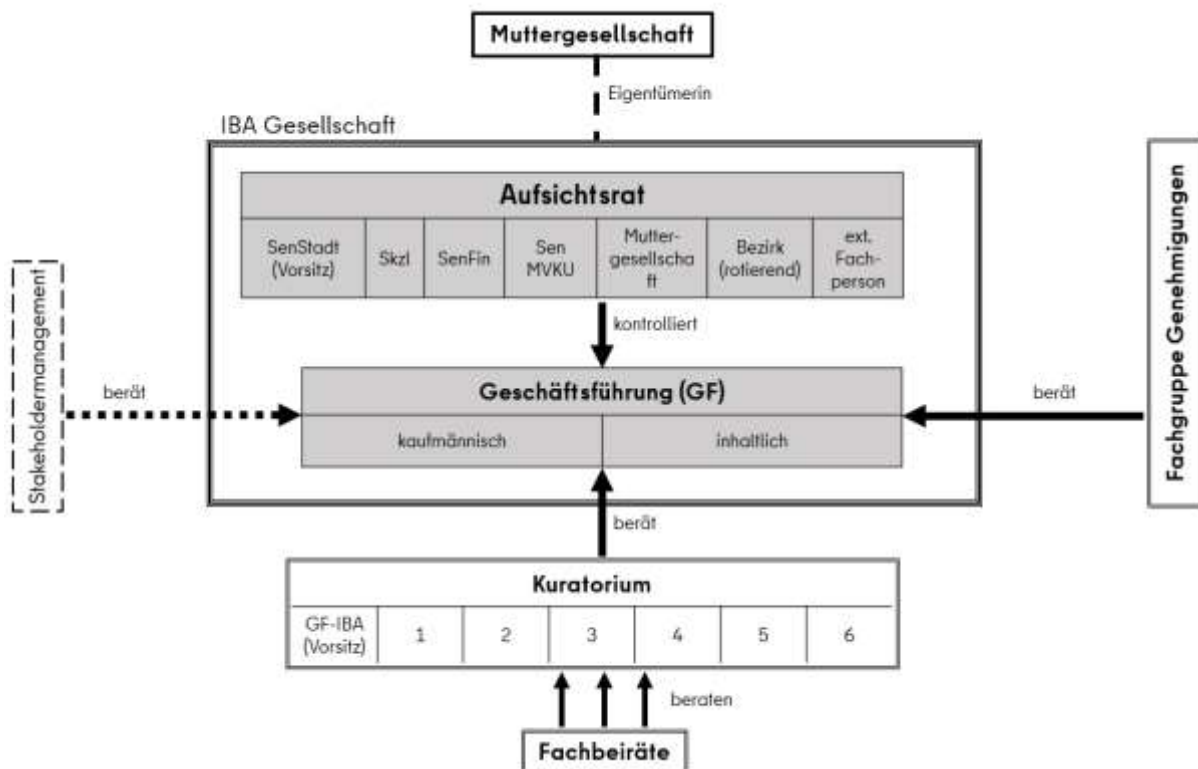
Muttergesellschaft

Eigentümerin

IBA Gesellschaft

Aufsichtsrat

| SenStadt (Vorsitz) | Skzl | SenFin | Sen MVKU | Muttergesellschaft | Bezirk (rotierend) | ext. Fachperson |
|---|---|---|---|---|---|---|

kontrolliert

Stakeholdermanagement

berät

Geschäftsführung (GF)

| kaufmännisch | inhaltlich |
|---|---|

berät

Fachgruppe Genehmigungen

berät

Kuratorium

| GF-IBA (Vorsitz) | 1 | 2 | 3 | 4 | 5 | 6 |
|---|---|---|---|---|---|---|

beraten

Fachbeiräte